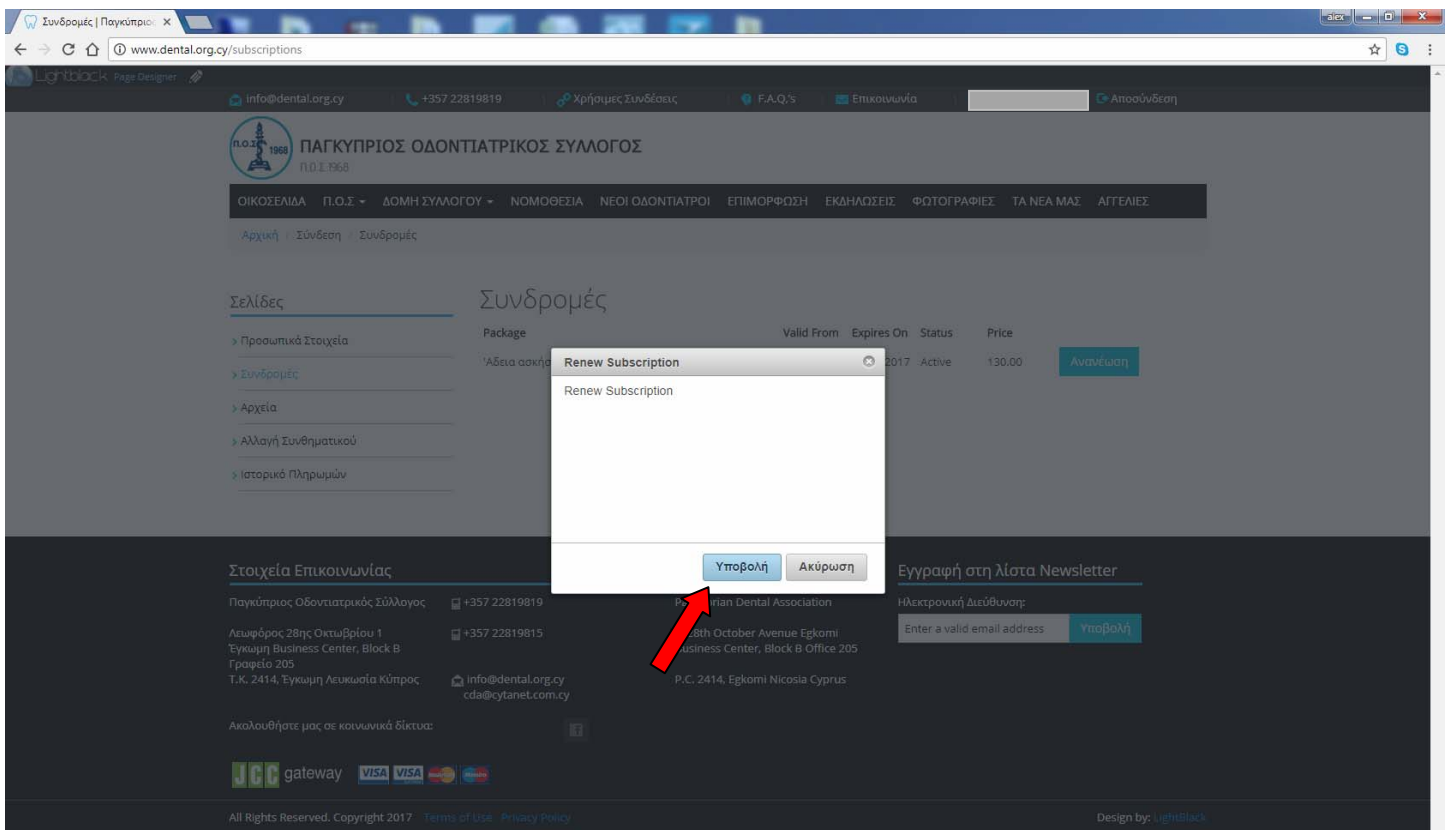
Συνδρομές | Παγκύπριο ×

alex

www.dental.org.cy/subscriptions

Lightblack Page Designer

info@dental.org.cy +357 22819819 Χρήσιμες Συνδέσεις F.A.Q.'s Επικοινωνία Αποσύνδεση

Π.Ο.Σ. 1968 ΠΑΓΚΥΠΡΙΟΣ ΟΔΟΝΤΙΑΤΡΙΚΟΣ ΣΥΛΛΟΓΟΣ Π.Ο.Σ. 1968

ΟΙΚΟΣΕΛΙΔΑ Π.Ο.Σ. ΔΟΜΗ ΣΥΛΛΟΓΟΥ ΝΟΜΟΘΕΣΙΑ ΝΕΟΙ ΟΔΟΝΤΙΑΤΡΟΙ ΕΠΙΜΟΡΦΩΣΗ ΕΚΔΗΛΩΣΕΙΣ ΦΩΤΟΓΡΑΦΙΕΣ ΤΑ ΝΕΑ ΜΑΣ ΑΓΓΕΛΙΕΣ

Αρχική / Σύνδεση / Συνδρομές

Σελίδες

> Προσωπικά Στοιχεία
> Συνδρομές
> Αρχεία
> Αλλαγή Συνθηματικού
> Ιστορικό Πληρωμών

Συνδρομές

| Package | Valid From | Expires On | Status | Price | |
|---|---|---|---|---|---|
| Άδεια ασκή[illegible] | | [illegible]2017 | Active | 130.00 | Ανανέωση |

Renew Subscription

Renew Subscription

Υποβολή Ακύρωση

Στοιχεία Επικοινωνίας

Παγκύπριος Οδοντιατρικός Σύλλογος
+357 22819819
Pa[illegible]rian Dental Association

Λεωφόρος 28ης Οκτωβρίου 1 Έγκωμη Business Center, Block B Γραφείο 205 Τ.Κ. 2414, Έγκωμη Λευκωσία Κύπρος
+357 22819815
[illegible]28th October Avenue Egkomi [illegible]usiness Center, Block B Office 205
info@dental.org.cy cda@cytanet.com.cy
P.C. 2414, Egkomi Nicosia Cyprus

Ακολουθήστε μας σε κοινωνικά δίκτυα:

Εγγραφή στη λίστα Newsletter

Ηλεκτρονική Διεύθυνση:

Enter a valid email address Υποβολή

JCC gateway VISA VISA

All Rights Reserved. Copyright 2017 Terms of Use Privacy Policy

Design by: LightBlack